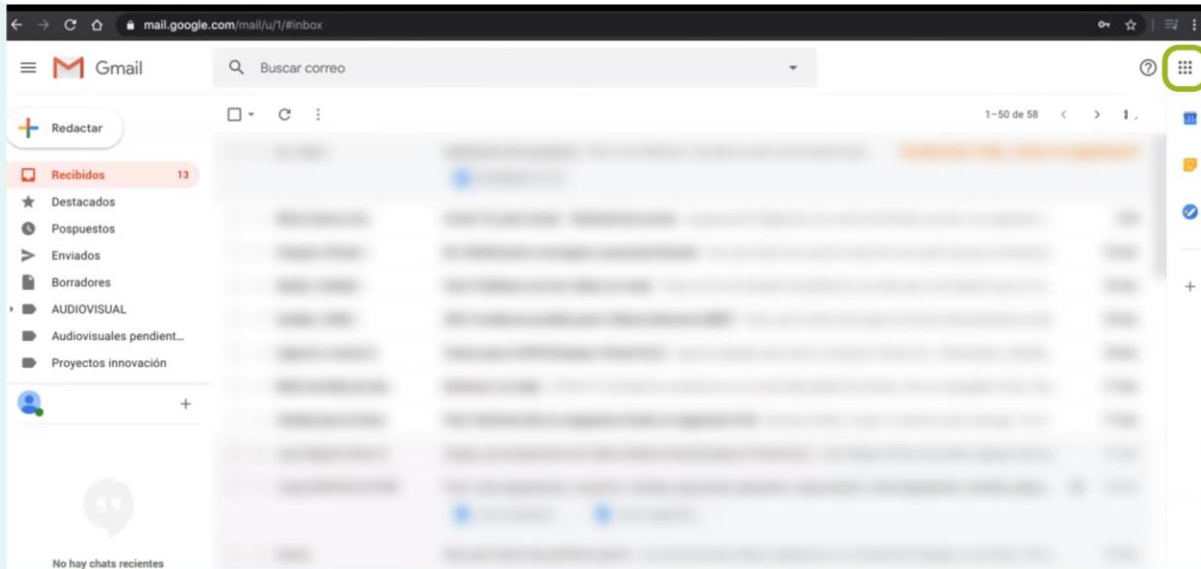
mail.google.com/mail/u/1/#inbox

Gmail

Buscar correo

Redactar

Recibidos 13
Destacados
Pospuestos
Enviados
Borradores
AUDIOVISUAL
Audiovisuales pendient...
Proyectos innovación

No hay chats recientes

1–50 de 58